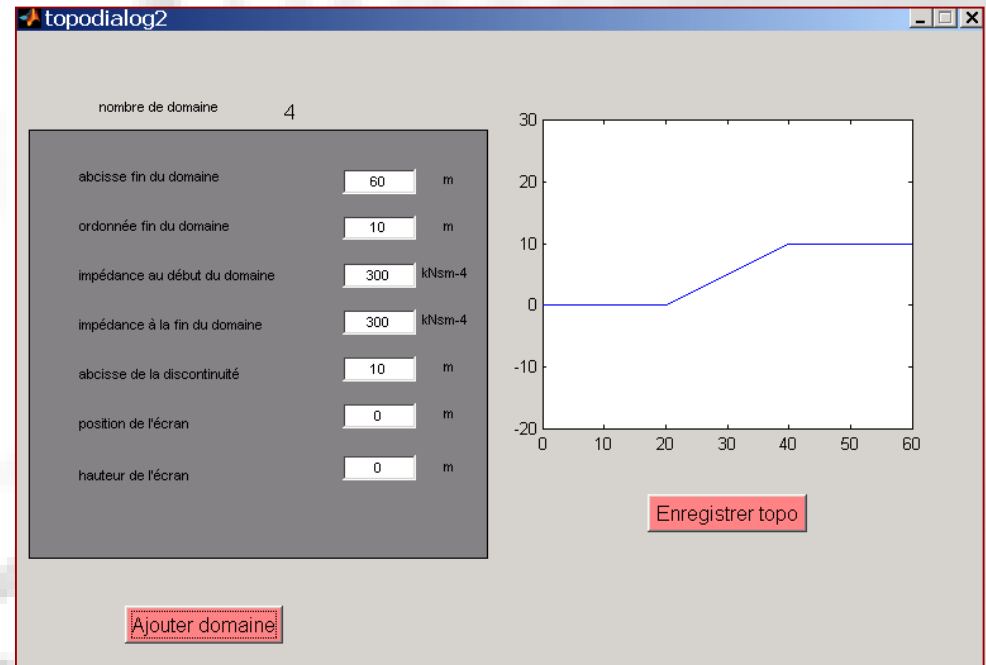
topodialog2

nombre de domaine 4

abcisse fin du domaine 60 m

ordonnée fin du domaine 10 m

impédance au début du domaine 300 kNsm-4

impédance à la fin du domaine 300 kNsm-4

abcisse de la discontinuité 10 m

position de l'écran 0 m

hauteur de l'écran 0 m

30
20
10
0
-10
-20
0 10 20 30 40 50 60

Enregistrer topo

Ajouter domaine